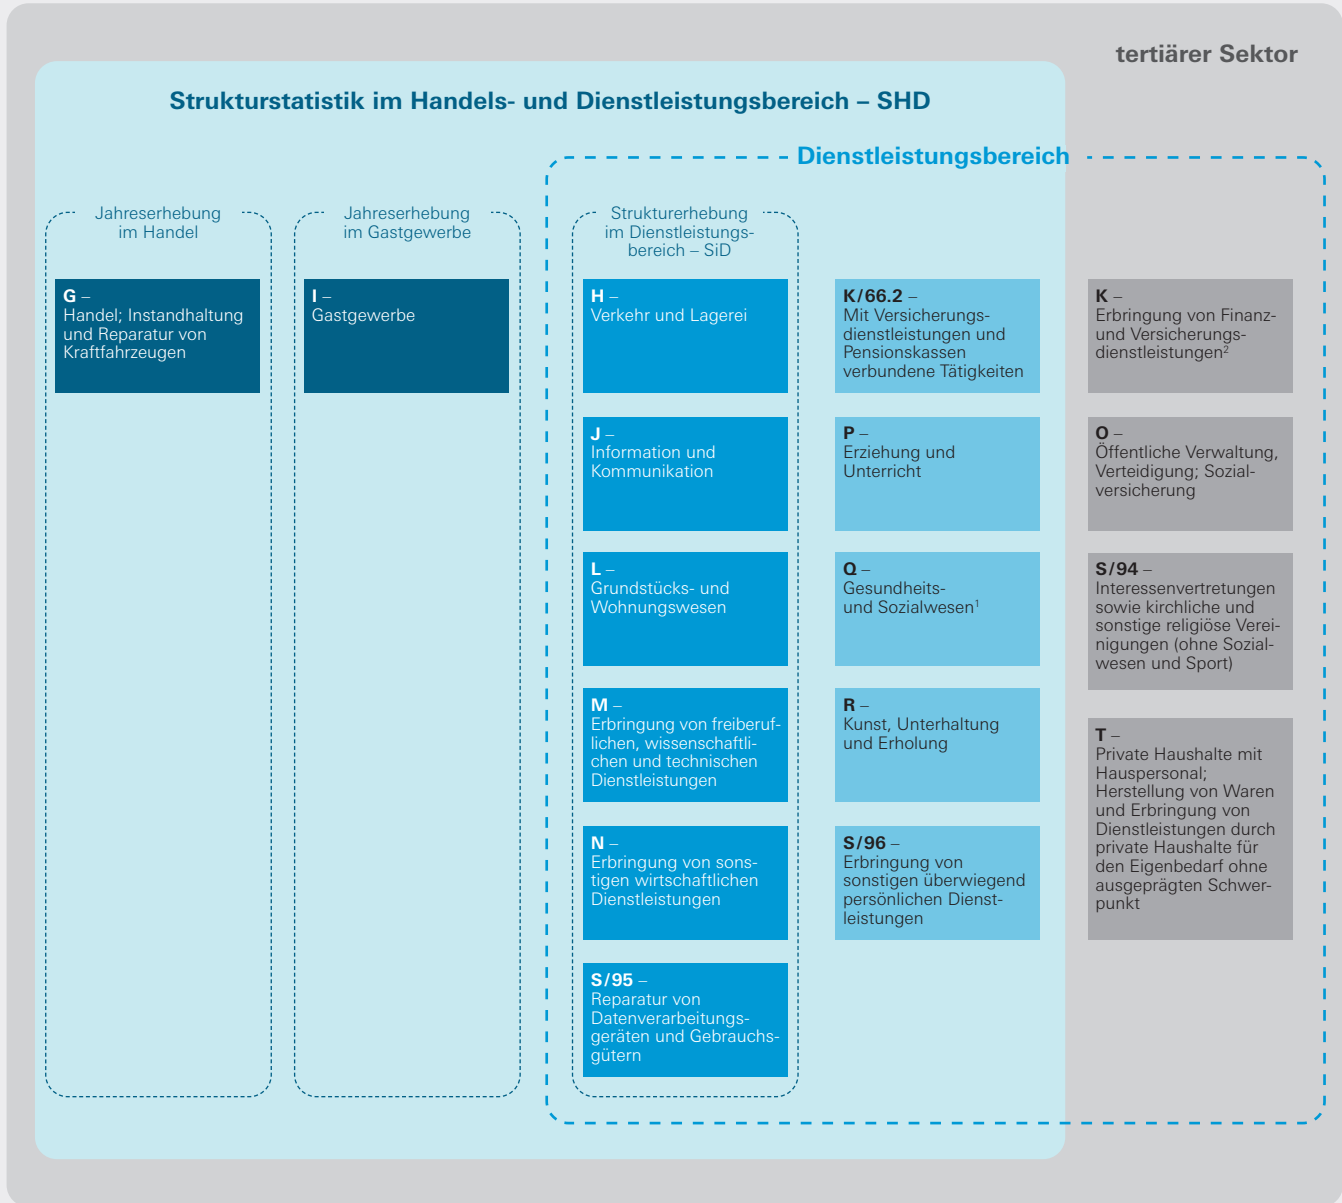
tertiärer Sektor

Strukturstatistik im Handels- und Dienstleistungsbereich – SHD

Dienstleistungsbereich

Jahreserhebung im Handel

G –
Handel; Instandhaltung und Reparatur von Kraftfahrzeugen

Jahreserhebung im Gastgewerbe

I –
Gastgewerbe

Strukturerhebung im Dienstleistungsbereich – SiD

H –
Verkehr und Lagerei

J –
Information und Kommunikation

L –
Grundstücks- und Wohnungswesen

M –
Erbringung von freiberuflichen, wissenschaftlichen und technischen Dienstleistungen

N –
Erbringung von sonstigen wirtschaftlichen Dienstleistungen

S/95 –
Reparatur von Datenverarbeitungsgeräten und Gebrauchsgütern

K/66.2 –
Mit Versicherungsdienstleistungen und Pensionskassen verbundene Tätigkeiten

P –
Erziehung und Unterricht

Q –
Gesundheits- und Sozialwesen$^1$

R –
Kunst, Unterhaltung und Erholung

S/96 –
Erbringung von sonstigen überwiegend persönlichen Dienstleistungen

K –
Erbringung von Finanz- und Versicherungsdienstleistungen$^2$

O –
Öffentliche Verwaltung, Verteidigung; Sozialversicherung

S/94 –
Interessenvertretungen sowie kirchliche und sonstige religiöse Vereinigungen (ohne Sozialwesen und Sport)

T –
Private Haushalte mit Hauspersonal; Herstellung von Waren und Erbringung von Dienstleistungen durch private Haushalte für den Eigenbedarf ohne ausgeprägten Schwerpunkt